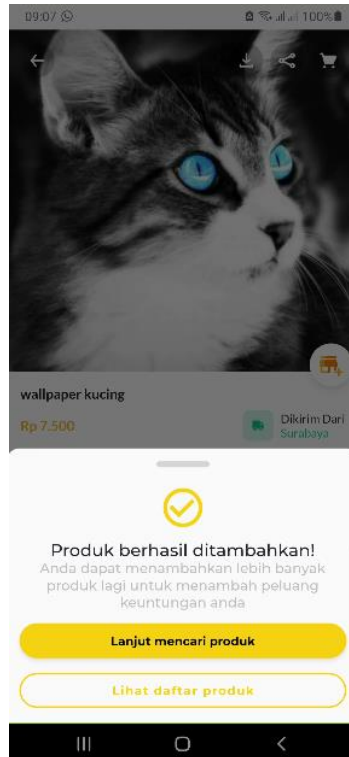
09:07

100%

wallpaper kucing

Rp 7.500

Dikirim Dari
Surabaya

Produk berhasil ditambahkan!
Anda dapat menambahkan lebih banyak produk lagi untuk menambah peluang keuntungan anda

Lanjut mencari produk

Lihat daftar produk